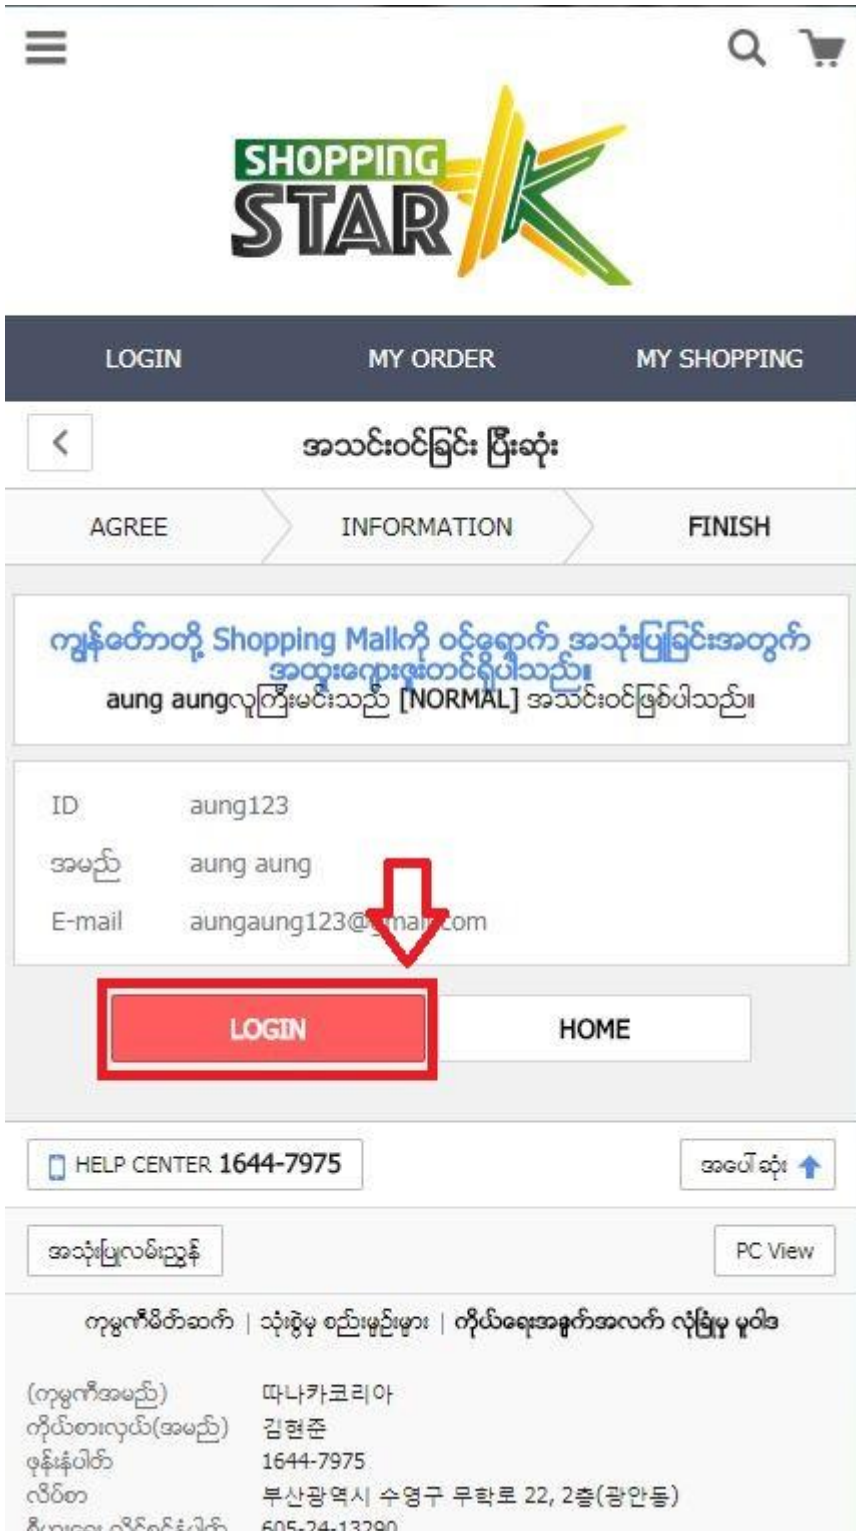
SHOPPING STAR

LOGIN MY ORDER MY SHOPPING

<

အသင်းဝင်ခြင်း ပြီးဆုံး

AGREE INFORMATION FINISH

ကျွန်တော်တို့ Shopping Mallကို ဝင်ရောက် အသုံးပြုခြင်းအတွက် အထူးကျေးဇူးတင်ရှိပါသည်။
aung aungလူကြီးမင်းသည် [NORMAL] အသင်းဝင်ဖြစ်ပါသည်။

ID aung123
အမည် aung aung
E-mail aungaung123@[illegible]com

LOGIN HOME

HELP CENTER 1644-7975

အပေါ်ဆုံး

အသုံးပြုလမ်းညွှန်

PC View

ကုမ္ပဏီမိတ်ဆက် | သုံးစွဲမှု စည်းမျဉ်းများ | ကိုယ်ရေးအချက်အလက် လုံခြုံမှု မူဝါဒ

(ကုမ္ပဏီအမည်) 따나카코리아
ကိုယ်စားလှယ်(အမည်) 김현준
ဖုန်းနံပါတ် 1644-7975
လိပ်စာ 부산광역시 수영구 무학로 22, 2층(광안동)
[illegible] 605-24-13290